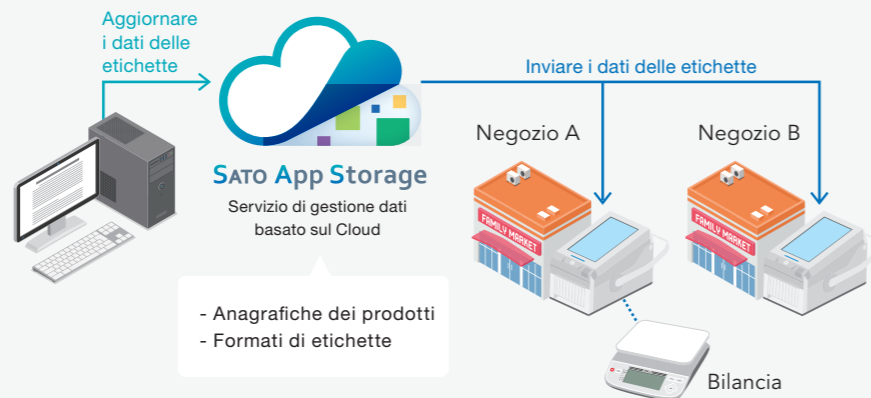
Aggiornare i dati delle etichette

SATO App Storage
Servizio di gestione dati basato sul Cloud

Inviare i dati delle etichette

Negozio A

Negozio B

FAMILY MARKET

FAMILY MARKET

- Anagrafiche dei prodotti
- Formati di etichette

Bilancia